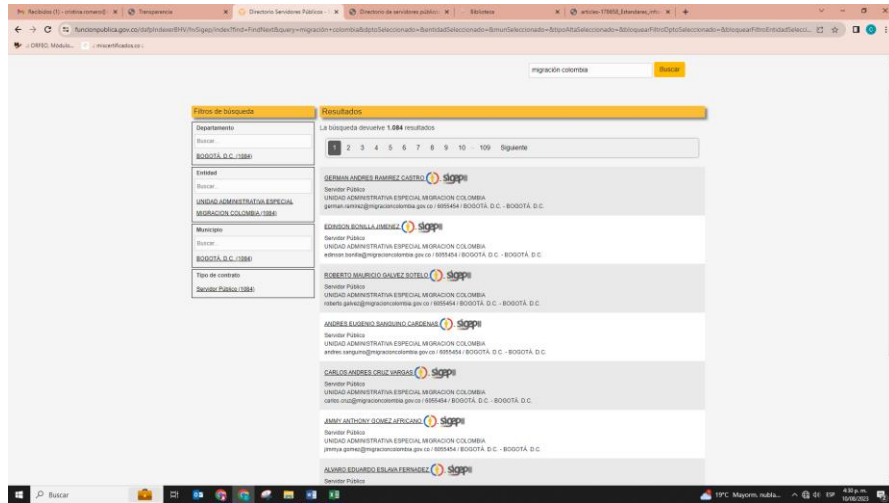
Recibidos (1) - cristina romero@ | Transparencia | Directorio Servidores Públicos - | Directorio de servidores públicos | Biblioteca | articles-179858_Estandares_info |

funcionpublica.gov.co/dafpIndexerBHV/hvSigep/index?find=FindNext&query=migración+colombia&dptoSeleccionado=&entidadSeleccionado=&munSeleccionado=&tipoAltaSeleccionado=&bloquearFiltroDptoSeleccionado=&bloquearFiltroEntidadSelecc...

ORFEO. Módulo... | misertificados.co

migración colombia
Buscar

Filtros de búsqueda

Departamento
Buscar...
BOGOTÁ, D.C. (1084)

Entidad
Buscar...
UNIDAD ADMINISTRATIVA ESPECIAL MIGRACION COLOMBIA (1084)

Municipio
Buscar...
BOGOTÁ, D.C. (1084)

Tipo de contrato
Servidor Público (1084)

Resultados

La búsqueda devuelve 1.084 resultados

1 2 3 4 5 6 7 8 9 10 ... 109 Siguiente

GERMAN ANDRES RAMIREZ CASTRO sigep
Servidor Público
UNIDAD ADMINISTRATIVA ESPECIAL MIGRACION COLOMBIA
german.ramirez@migracioncolombia.gov.co / 6055454 / BOGOTÁ, D.C. - BOGOTÁ, D.C.

EDINSON BONILLA JIMENEZ sigep
Servidor Público
UNIDAD ADMINISTRATIVA ESPECIAL MIGRACION COLOMBIA
edinson.bonilla@migracioncolombia.gov.co / 6055454 / BOGOTÁ, D.C. - BOGOTÁ, D.C.

ROBERTO MAURICIO GALVEZ SOTELO sigep
Servidor Público
UNIDAD ADMINISTRATIVA ESPECIAL MIGRACION COLOMBIA
roberto.galvez@migracioncolombia.gov.co / 6055454 / BOGOTÁ, D.C. - BOGOTÁ, D.C.

ANDRES EUGENIO SANGUINO CARDENAS sigep
Servidor Público
UNIDAD ADMINISTRATIVA ESPECIAL MIGRACION COLOMBIA
andres.sanguino@migracioncolombia.gov.co / 6055454 / BOGOTÁ, D.C. - BOGOTÁ, D.C.

CARLOS ANDRES CRUZ VARGAS sigep
Servidor Público
UNIDAD ADMINISTRATIVA ESPECIAL MIGRACION COLOMBIA
carlos.cruz@migracioncolombia.gov.co / 6055454 / BOGOTÁ, D.C. - BOGOTÁ, D.C.

JIMMY ANTHONY GOMEZ AFRICANO sigep
Servidor Público
UNIDAD ADMINISTRATIVA ESPECIAL MIGRACION COLOMBIA
jimmya.gomez@migracioncolombia.gov.co / 6055454 / BOGOTÁ, D.C. - BOGOTÁ, D.C.

ALVARO EDUARDO ESLAVA FERNADEZ sigep
Servidor Público

Buscar
19°C Mayorm. nubla... ESP 4:30 p. m. 10/08/2023